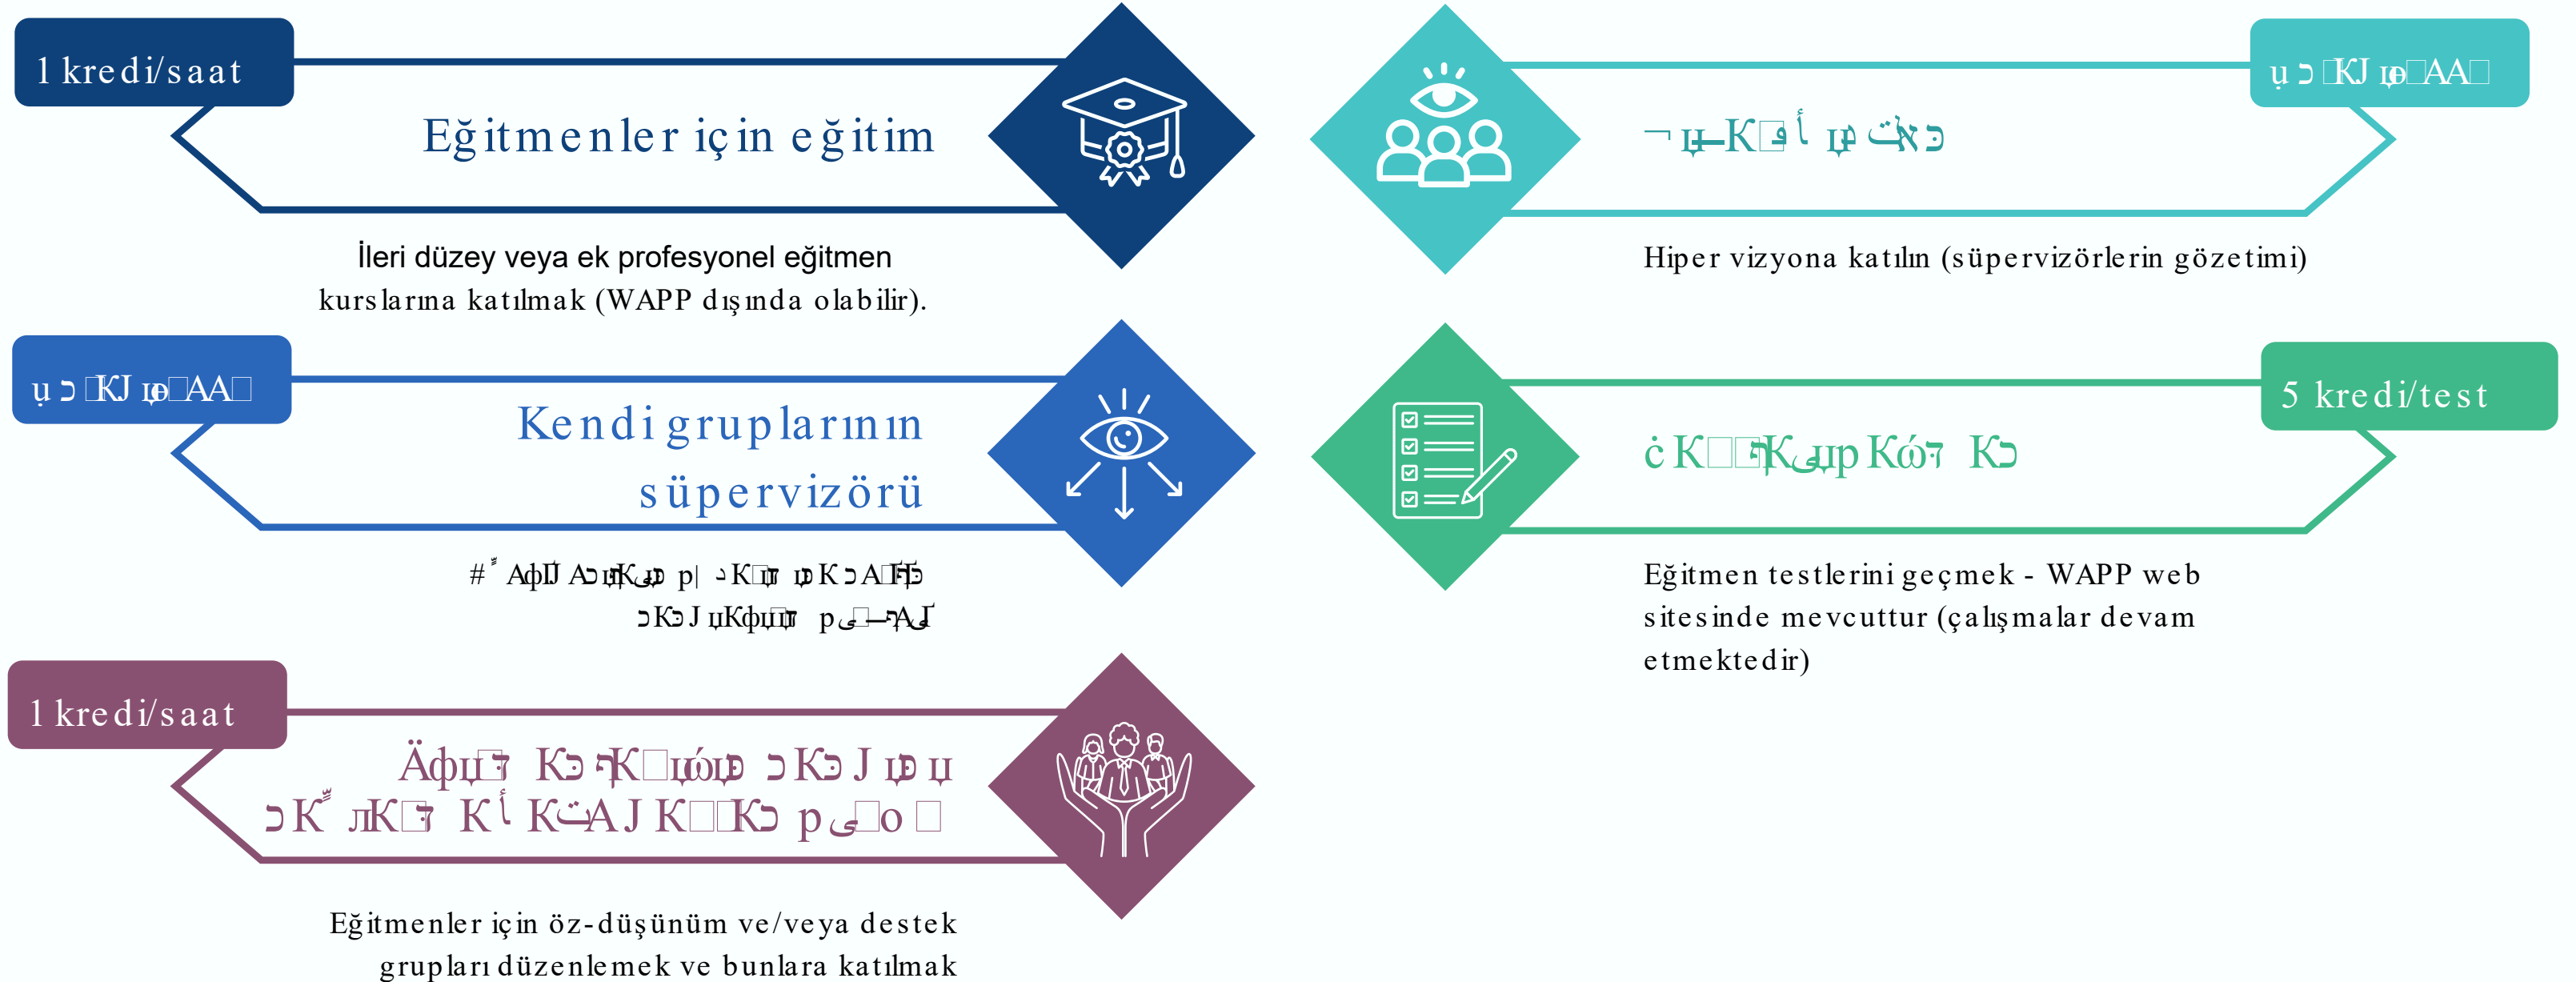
1 kredi/saat

Eğitmenler için eğitim

İleri düzey veya ek profesyonel eğitmen kurslarına katılmak (WAPP dışında olabilir).

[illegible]

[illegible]

Hiper vizyona katılın (süpervizörlerin gözetimi)

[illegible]

Kendi gruplarının süpervizörü

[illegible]

5 kredi/test

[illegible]

Eğitmen testlerini geçmek - WAPP web sitesinde mevcuttur (çalışmalar devam etmektedir)

1 kredi/saat

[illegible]

Eğitmenler için öz-düşünüm ve/veya destek grupları düzenlemek ve bunlara katılmak